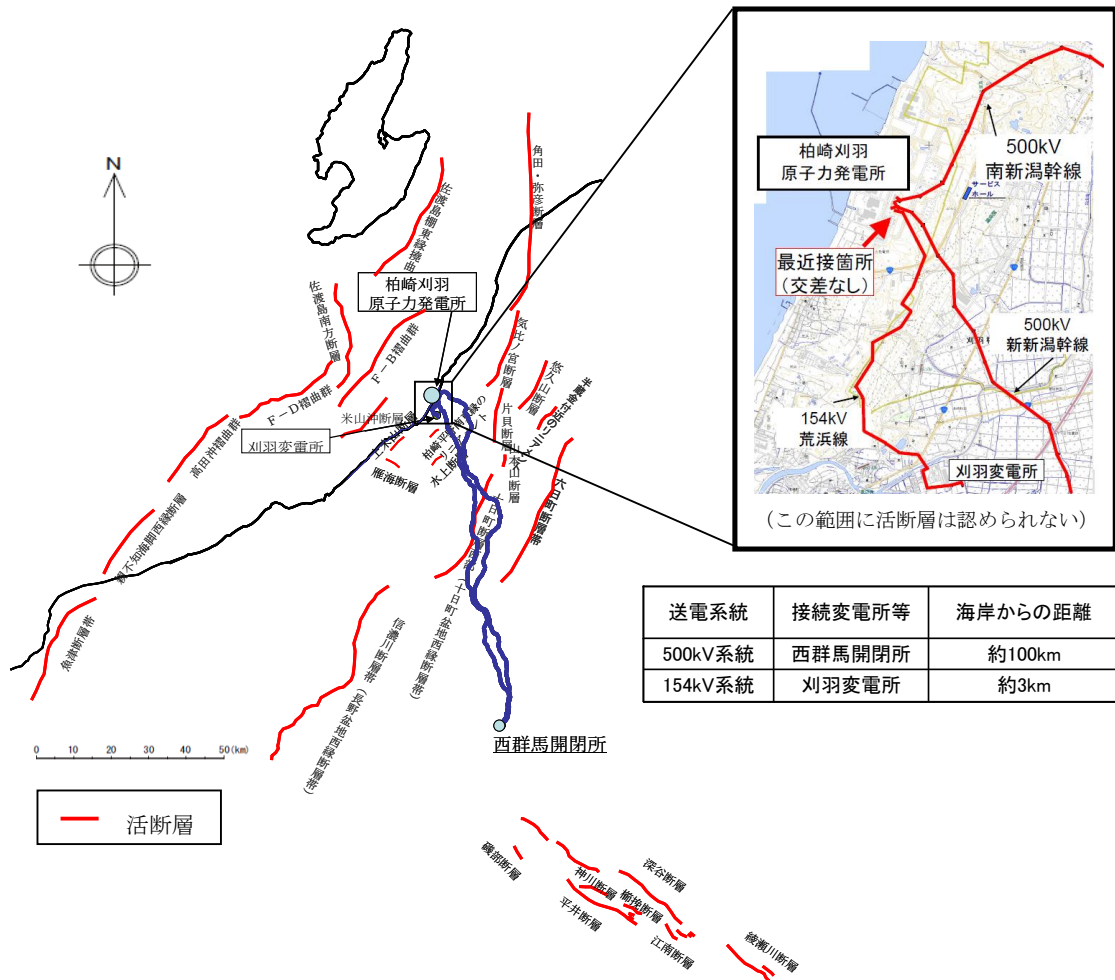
N

角田・弥彦断層

佐渡島棚東縁撓曲

佐渡島南方断層

F－B褶曲群

F－D褶曲群

高田沖褶曲群

米山沖断層

刈羽変電所

柏崎刈羽
原子力発電所

気比ノ宮断層

悠久山断層

片貝断層

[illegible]

長岡平野西縁断層帯

真殿坂断層

上米山断層

雁海断層

六日町断層帯

十日町断層帯

(十日町盆地西縁断層帯)

信濃川断層帯

(長野盆地西縁断層帯)

魚津断層帯

糸魚川－静岡構造線

西群馬開閉所

0 10 20 30 40 50(km)

活断層

磯部断層

神川断層

深谷断層

櫛挽断層

平井断層

江南断層

綾瀬川断層

柏崎刈羽
原子力発電所

最近接箇所
(交差なし)

500kV
南新潟幹線

500kV
新新潟幹線

154kV
荒浜線

刈羽変電所

サービスホール

(この範囲に活断層は認められない)

| 送電系統 | 接続変電所等 | 海岸からの距離 |
|---|---|---|
| 500kV系統 | 西群馬開閉所 | 約100km |
| 154kV系統 | 刈羽変電所 | 約3km |